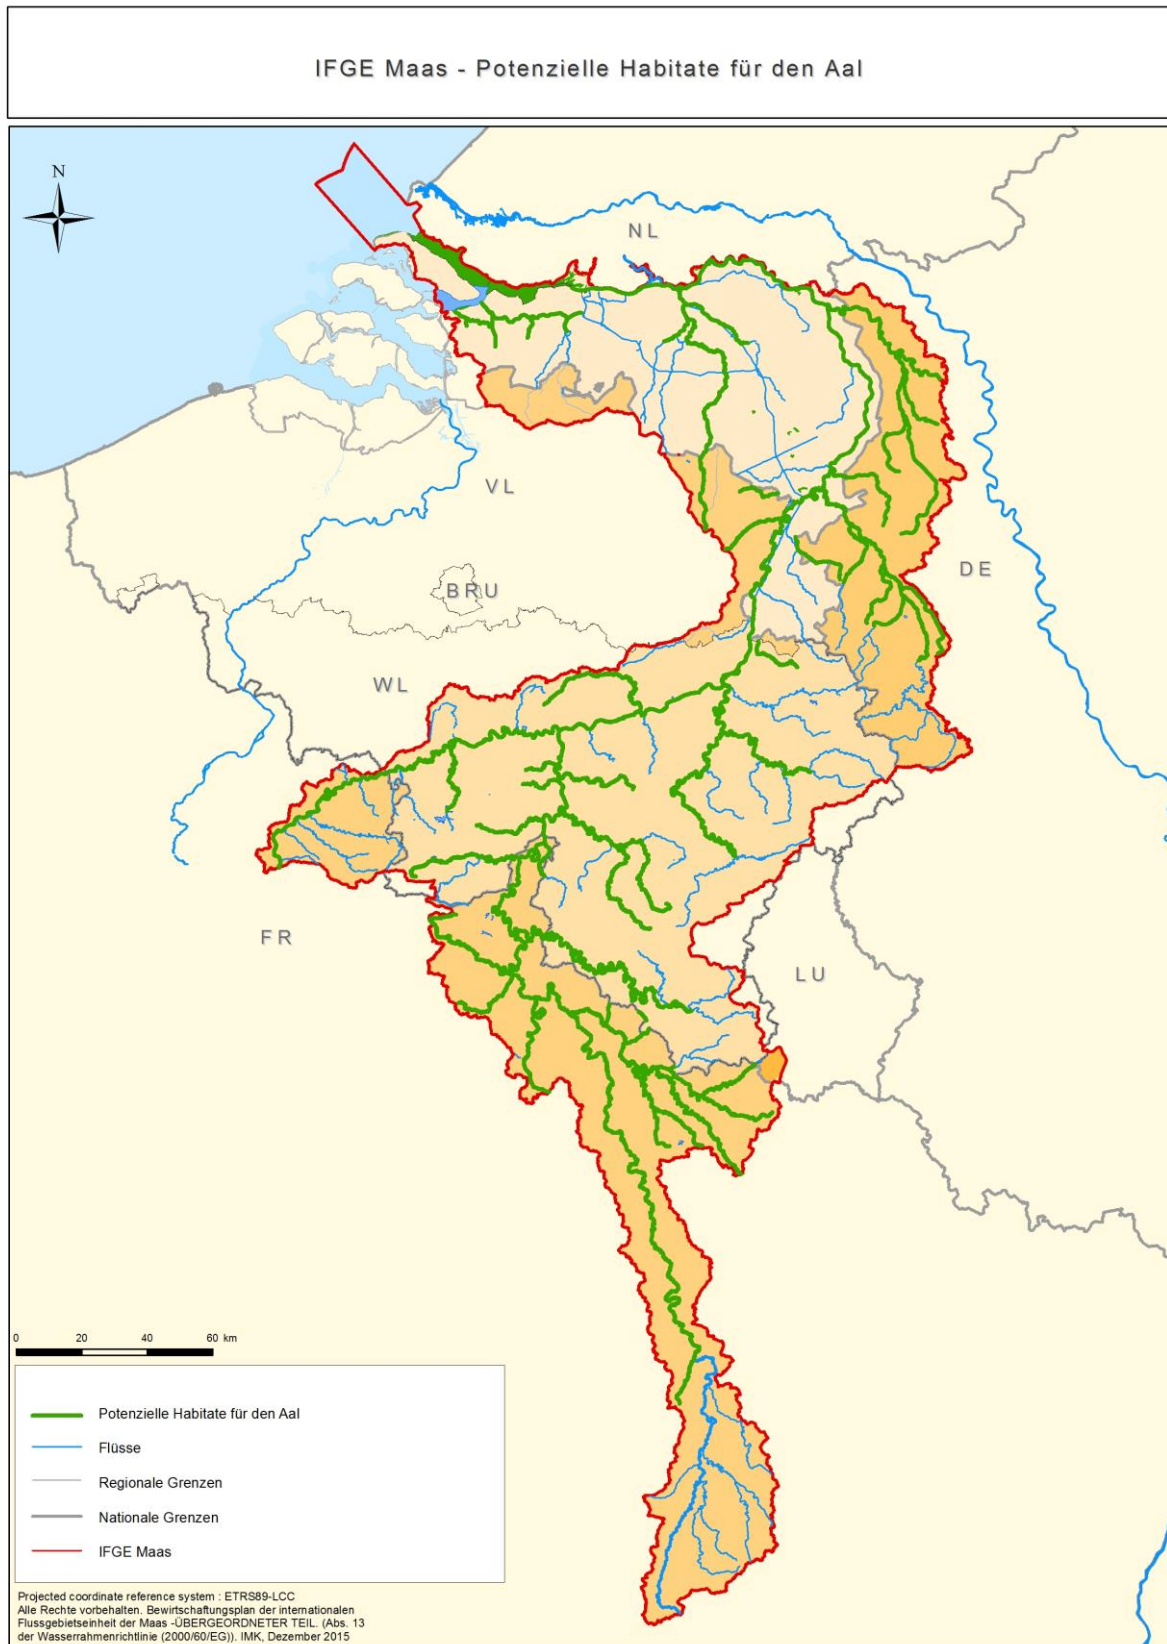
IFGE Maas - Potenzielle Habitate für den Aal

N

NL

VL

BRU

DE

WL

FR

LU

0 20 40 60 km

Potenzielle Habitate für den Aal

Flüsse

Regionale Grenzen

Nationale Grenzen

IFGE Maas

Projected coordinate reference system : ETRS89-LCC
Alle Rechte vorbehalten. Bewirtschaftungsplan der internationalen Flussgebietseinheit der Maas -ÜBERGEORDNETER TEIL. (Abs. 13 der Wasserrahmenrichtlinie (2000/60/EG)). IMK, Dezember 2015